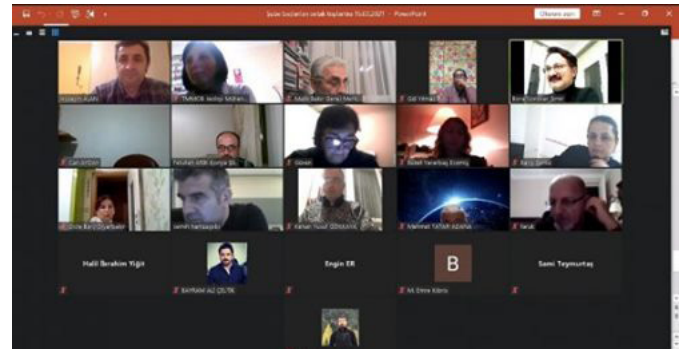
Şube başkanları ortak toplantısı 15.02.2021 - PowerPoint

Oturum açın

Hüseyin Aydın

TMMOB İzmir Mimarlar

Malik Bakır (Sarıa) Merk

Gül Yılmaz

Barış Gürbüz İzmir

Can Ertan

Feridun MMO Konya Şb

Gürsel

Nurel Yaramaş Erdemir

Barış Şahin

Emre Baran Diyarbakır

semih karakaşoğlu

Hakan Yusuf GÖKMAN

Mehmet YATAR ADANA

Yalçı

Halil İbrahim Yiğit

BAYRAM ALİ ÇELTİK

Engin ER

B

MA Emre Köroğ

Sami Teymurtaş